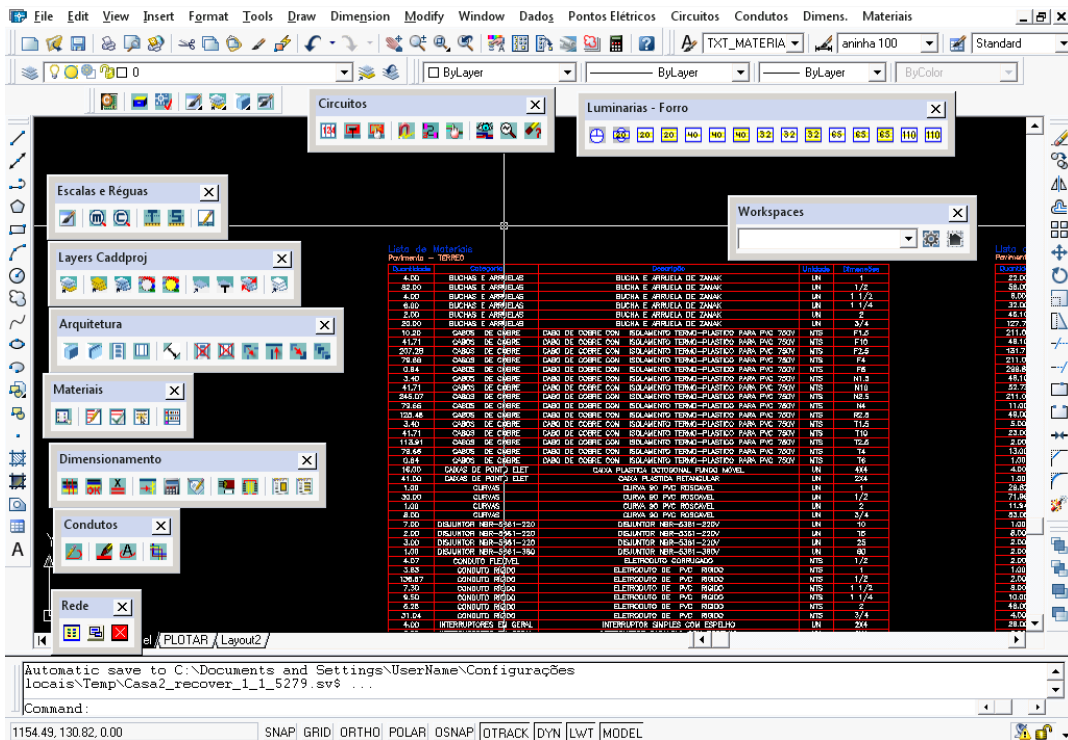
File Edit View Insert Format Tools Draw Dimension Modify Window Dados Pontos Elétricos Circuitos Condutos Dimens. Materiais

TXT_MATERIA aninha 100 Standard

0 ByLayer ByLayer ByLayer ByColor

Circuitos

Luminarias - Forro

20 20 40 40 40 32 32 32 65 65 65 110 110

Escalas e Réguas

Workspaces

Layers Caddproj

Arquitetura

Materiais

Dimensionamento

Condutos

Rede

Lista de Materiais
Pavimento - TERREO

| Quantidade | Categoria | Descrição | Unidade | Dimensões |
|---|---|---|---|---|
| 4.00 | BUCHAS E ARRUELAS | BUCHA E ARRUELA DE ZANAK | UN | 1 |
| 82.00 | BUCHAS E ARRUELAS | BUCHA E ARRUELA DE ZANAK | UN | 1/2 |
| 4.00 | BUCHAS E ARRUELAS | BUCHA E ARRUELA DE ZANAK | UN | 1 1/2 |
| 6.00 | BUCHAS E ARRUELAS | BUCHA E ARRUELA DE ZANAK | UN | 1 1/4 |
| 2.00 | BUCHAS E ARRUELAS | BUCHA E ARRUELA DE ZANAK | UN | 2 |
| 20.00 | BUCHAS E ARRUELAS | BUCHA E ARRUELA DE ZANAK | UN | 3/4 |
| 10.20 | CABOS DE COBRE | CABO DE COBRE COM ISOLAMENTO TERMO-PLASTICO PARA PVC 750V | MTS | F1,5 |
| 41.71 | CABOS DE COBRE | CABO DE COBRE COM ISOLAMENTO TERMO-PLASTICO PARA PVC 750V | MTS | F10 |
| 207.28 | CABOS DE COBRE | CABO DE COBRE COM ISOLAMENTO TERMO-PLASTICO PARA PVC 750V | MTS | F2,5 |
| 79.66 | CABOS DE COBRE | CABO DE COBRE COM ISOLAMENTO TERMO-PLASTICO PARA PVC 750V | MTS | F4 |
| 0.84 | CABOS DE COBRE | CABO DE COBRE COM ISOLAMENTO TERMO-PLASTICO PARA PVC 750V | MTS | F6 |
| 3.40 | CABOS DE COBRE | CABO DE COBRE COM ISOLAMENTO TERMO-PLASTICO PARA PVC 750V | MTS | N1,5 |
| 41.71 | CABOS DE COBRE | CABO DE COBRE COM ISOLAMENTO TERMO-PLASTICO PARA PVC 750V | MTS | N10 |
| 245.07 | CABOS DE COBRE | CABO DE COBRE COM ISOLAMENTO TERMO-PLASTICO PARA PVC 750V | MTS | N2,5 |
| 79.66 | CABOS DE COBRE | CABO DE COBRE COM ISOLAMENTO TERMO-PLASTICO PARA PVC 750V | MTS | N4 |
| 128.48 | CABOS DE COBRE | CABO DE COBRE COM ISOLAMENTO TERMO-PLASTICO PARA PVC 750V | MTS | R2,5 |
| 3.40 | CABOS DE COBRE | CABO DE COBRE COM ISOLAMENTO TERMO-PLASTICO PARA PVC 750V | MTS | T1,5 |
| 41.71 | CABOS DE COBRE | CABO DE COBRE COM ISOLAMENTO TERMO-PLASTICO PARA PVC 750V | MTS | T10 |
| 118.91 | CABOS DE COBRE | CABO DE COBRE COM ISOLAMENTO TERMO-PLASTICO PARA PVC 750V | MTS | T2,5 |
| 79.66 | CABOS DE COBRE | CABO DE COBRE COM ISOLAMENTO TERMO-PLASTICO PARA PVC 750V | MTS | T4 |
| 0.84 | CABOS DE COBRE | CABO DE COBRE COM ISOLAMENTO TERMO-PLASTICO PARA PVC 750V | MTS | T6 |
| 16.00 | CAIXAS DE PONTO ELET | CAIXA PLASTICA OCTOGONAL FUNDO MOVEL | UN | 4X4 |
| 41.00 | CAIXAS DE PONTO ELET | CAIXA PLASTICA RETANGULAR | UN | 2X4 |
| 1.00 | CURVAS | CURVA 90 PVC ROSCAVEL | UN | 1 |
| 30.00 | CURVAS | CURVA 90 PVC ROSCAVEL | UN | 1/2 |
| 1.00 | CURVAS | CURVA 90 PVC ROSCAVEL | UN | 2 |
| 8.00 | CURVAS | CURVA 90 PVC ROSCAVEL | UN | 3/4 |
| 7.00 | DISJUNTOR NBR-5361-220 | DISJUNTOR NBR-5361-220V | UN | 10 |
| 2.00 | DISJUNTOR NBR-5361-220 | DISJUNTOR NBR-5361-220V | UN | 15 |
| 3.00 | DISJUNTOR NBR-5361-220 | DISJUNTOR NBR-5361-220V | UN | 25 |
| 1.00 | DISJUNTOR NBR-5361-380 | DISJUNTOR NBR-5361-380V | UN | 60 |
| 4.07 | CONDUITO FLEXIVEL | ELETRODUTO CORRUGADO | MTS | 1/2 |
| 3.63 | CONDUITO RIGIDO | ELETRODUTO DE PVC RIGIDO | MTS | 1 |
| 136.67 | CONDUITO RIGIDO | ELETRODUTO DE PVC RIGIDO | MTS | 1/2 |
| 7.30 | CONDUITO RIGIDO | ELETRODUTO DE PVC RIGIDO | MTS | 1 1/2 |
| 9.50 | CONDUITO RIGIDO | ELETRODUTO DE PVC RIGIDO | MTS | 1 1/4 |
| 6.25 | CONDUITO RIGIDO | ELETRODUTO DE PVC RIGIDO | MTS | 2 |
| 31.24 | CONDUITO RIGIDO | ELETRODUTO DE PVC RIGIDO | MTS | 3/4 |
| 4.00 | INTERRUPTORES EM GERAL | INTERRUPTOR SIMPLES COM ESPELHO | UN | 2X4 |

Lista d
Paviment

el PLOTAR Layout2

Automatic save to C:\Documents and Settings\UserName\Configurações locais\Temp\Casa2_recover_1_1_5279.sv$ ...

Command:

1154.49, 130.82, 0.00 SNAP GRID ORTHO POLAR OSNAP OTRACK DYN LWT MODEL